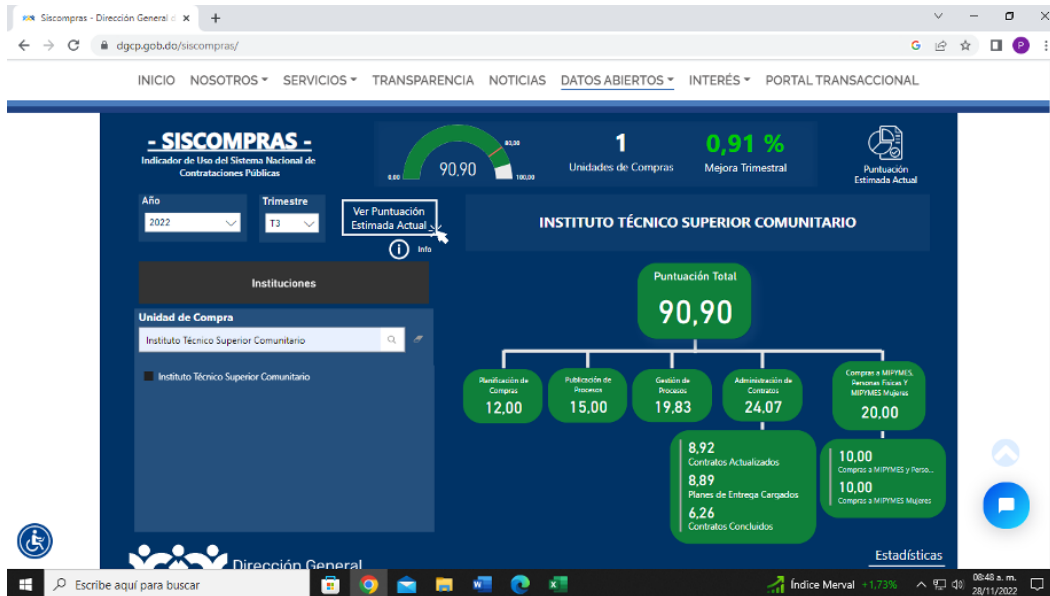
Siscompras - Dirección General d ×
+
dgcp.gob.do/siscompras/

INICIO NOSOTROS SERVICIOS TRANSPARENCIA NOTICIAS DATOS ABIERTOS INTERÉS PORTAL TRANSACCIONAL

- SISCOMPRAS -
Indicador de Uso del Sistema Nacional de Contrataciones Públicas

83,30
0,00
90.90
100,00

1
Unidades de Compras

0,91 %
Mejora Trimestral

Puntuación Estimada Actual

Año
2022

Trimestre
T3

Ver Puntuación Estimada Actual

Info

INSTITUTO TÉCNICO SUPERIOR COMUNITARIO

Instituciones

Unidad de Compra
Instituto Técnico Superior Comunitario

Instituto Técnico Superior Comunitario

Puntuación Total
90,90

Planificación de Compras
12,00

Publicación de Procesos
15,00

Gestión de Procesos
19,83

Administración de Contratos
24,07

Compras a MIPYMES, Personas Físicas Y MIPYMES Mujeres
20,00

8,92
Contratos Actualizados
8,89
Planes de Entrega Cargados
6,26
Contratos Concluidos

10,00
Compras a MIPYMES y Perso...
10,00
Compras a MIPYMES Mujeres

Dirección General

Estadísticas

Escribe aquí para buscar
Índice Merval +1,73%
08:48 a. m.
28/11/2022